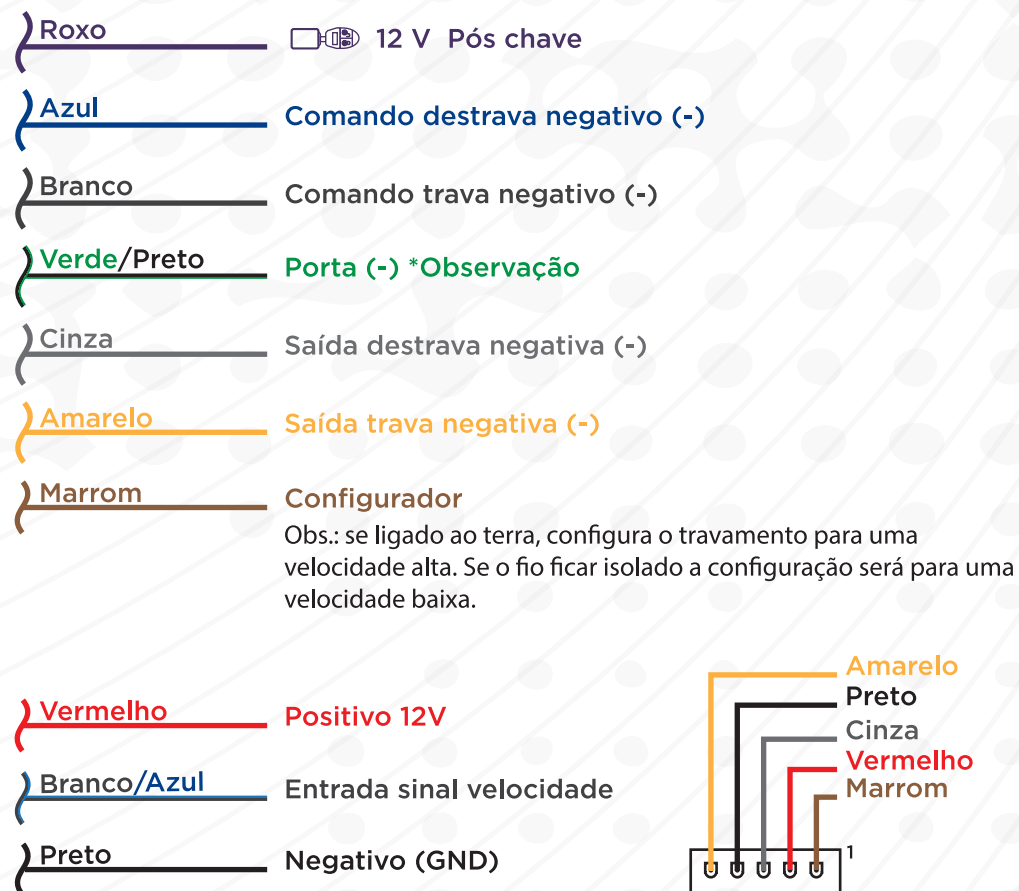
Roxo
12 V Pós chave

Azul
Comando destrava negativo (-)

Branco
Comando trava negativo (-)

Verde/Preto
Porta (-) *Observação

Cinza
Saída destrava negativa (-)

Amarelo
Saída trava negativa (-)

Marrom
Configurador
Obs.: se ligado ao terra, configura o travamento para uma velocidade alta. Se o fio ficar isolado a configuração será para uma velocidade baixa.

Vermelho
Positivo 12V

Branco/Azul
Entrada sinal velocidade

Preto
Negativo (GND)

Amarelo
Preto
Cinza
Vermelho
Marrom
1